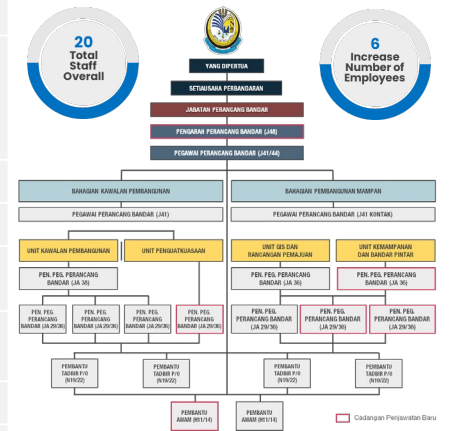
20
Total
Staff
Overall

6
Increase
Number of
Employees

YANG DIPERTUA

SETIAUSAHA PERBANDARAN

JABATAN PERANCANG BANDAR

PENGARAH PERANCANG BANDAR (J48)

PEGAWAI PERANCANG BANDAR (J41/44)

BAHAGIAN KAWALAN PEMBANGUNAN

PEGAWAI PERANCANG BANDAR (J41)

BAHAGIAN PEMBANGUNAN MAMPAN

PEGAWAI PERANCANG BANDAR (J41 KONTRAK)

UNIT KAWALAN PEMBANGUNAN

UNIT PENGUATKUASAAN

UNIT GIS DAN RANCANGAN PEMAJUAN

UNIT KEMAMPANAN DAN BANDAR PINTAR

PEN. PEG. PERANCANG BANDAR (JA 38)

PEN. PEG. PERANCANG BANDAR (JA 36)

PEN. PEG. PERANCANG BANDAR (JA 36)

PEN. PEG. PERANCANG BANDAR (JA 29/36)

PEN. PEG. PERANCANG BANDAR (JA 29/36)

PEN. PEG. PERANCANG BANDAR (JA 29/36)

PEN. PEG. PERANCANG BANDAR (JA 29/36)

PEN. PEG. PERANCANG BANDAR (JA 29/36)

PEN. PEG. PERANCANG BANDAR (JA 29/36)

PEN. PEG. PERANCANG BANDAR (JA 29/36)

PEMBANTU TADBIR P/O (N19/22)

PEMBANTU TADBIR P/O (N19/22)

PEMBANTU TADBIR P/O (N19/22)

PEMBANTU TADBIR P/O (N19/22)

PEMBANTU AWAM (H11/14)

PEMBANTU AWAM (H11/14)

Cadangan Penjawatan Baru